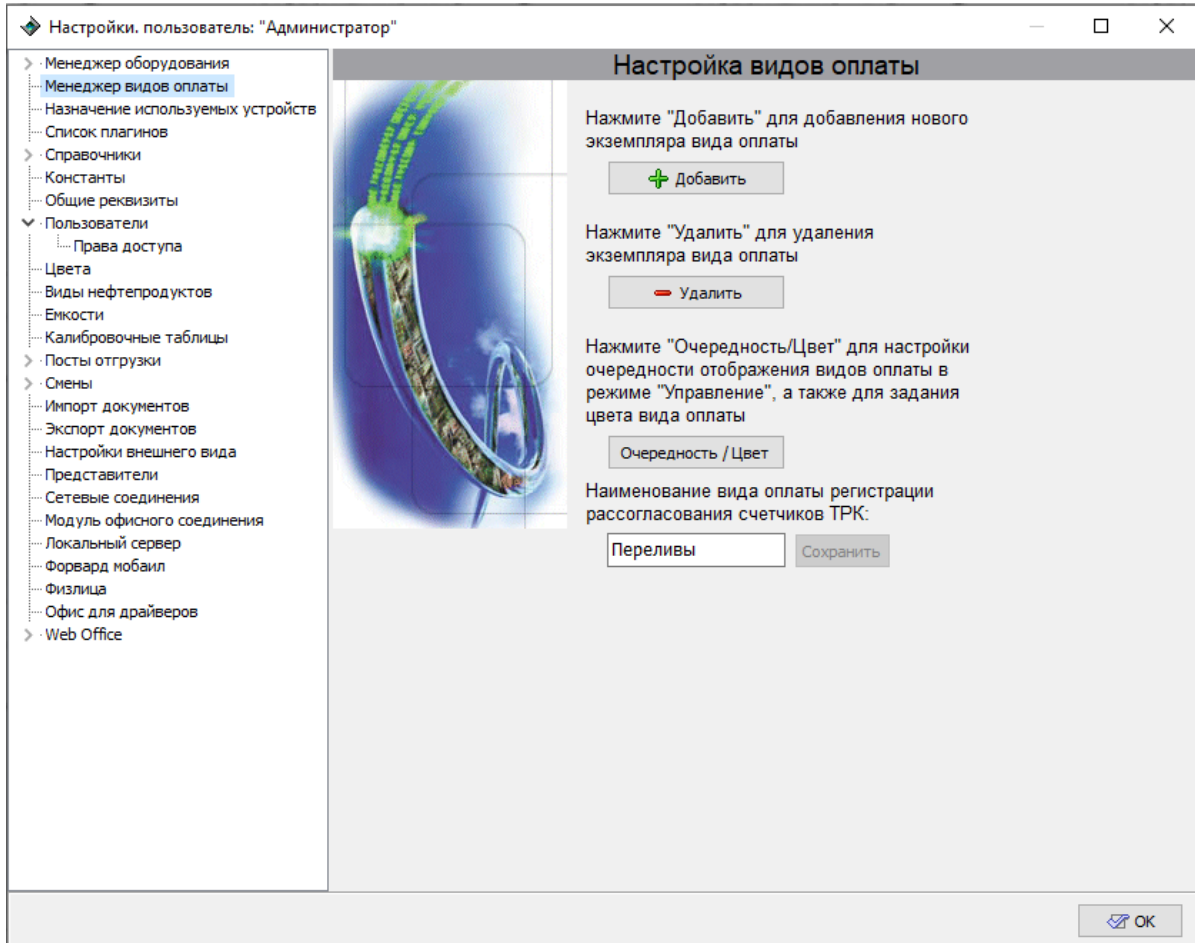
Настройки. пользователь: "Администратор"

Менеджер оборудования
Менеджер видов оплаты
Назначение используемых устройств
Список плагинов
Справочники
Константы
Общие реквизиты
Пользователи
Права доступа
Цвета
Виды нефтепродуктов
Емкости
Калибровочные таблицы
Посты отгрузки
Смены
Импорт документов
Экспорт документов
Настройки внешнего вида
Представители
Сетевые соединения
Модуль офисного соединения
Локальный сервер
Форвард мобаил
Физлица
Офис для драйверов
Web Office

Настройка видов оплаты

Нажмите "Добавить" для добавления нового экземпляра вида оплаты

Добавить

Нажмите "Удалить" для удаления экземпляра вида оплаты

Удалить

Нажмите "Очередность/Цвет" для настройки очередности отображения видов оплаты в режиме "Управление", а также для задания цвета вида оплаты

Очередность / Цвет

Наименование вида оплаты регистрации рассогласования счетчиков ТРК:

Переливы

Сохранить

OK